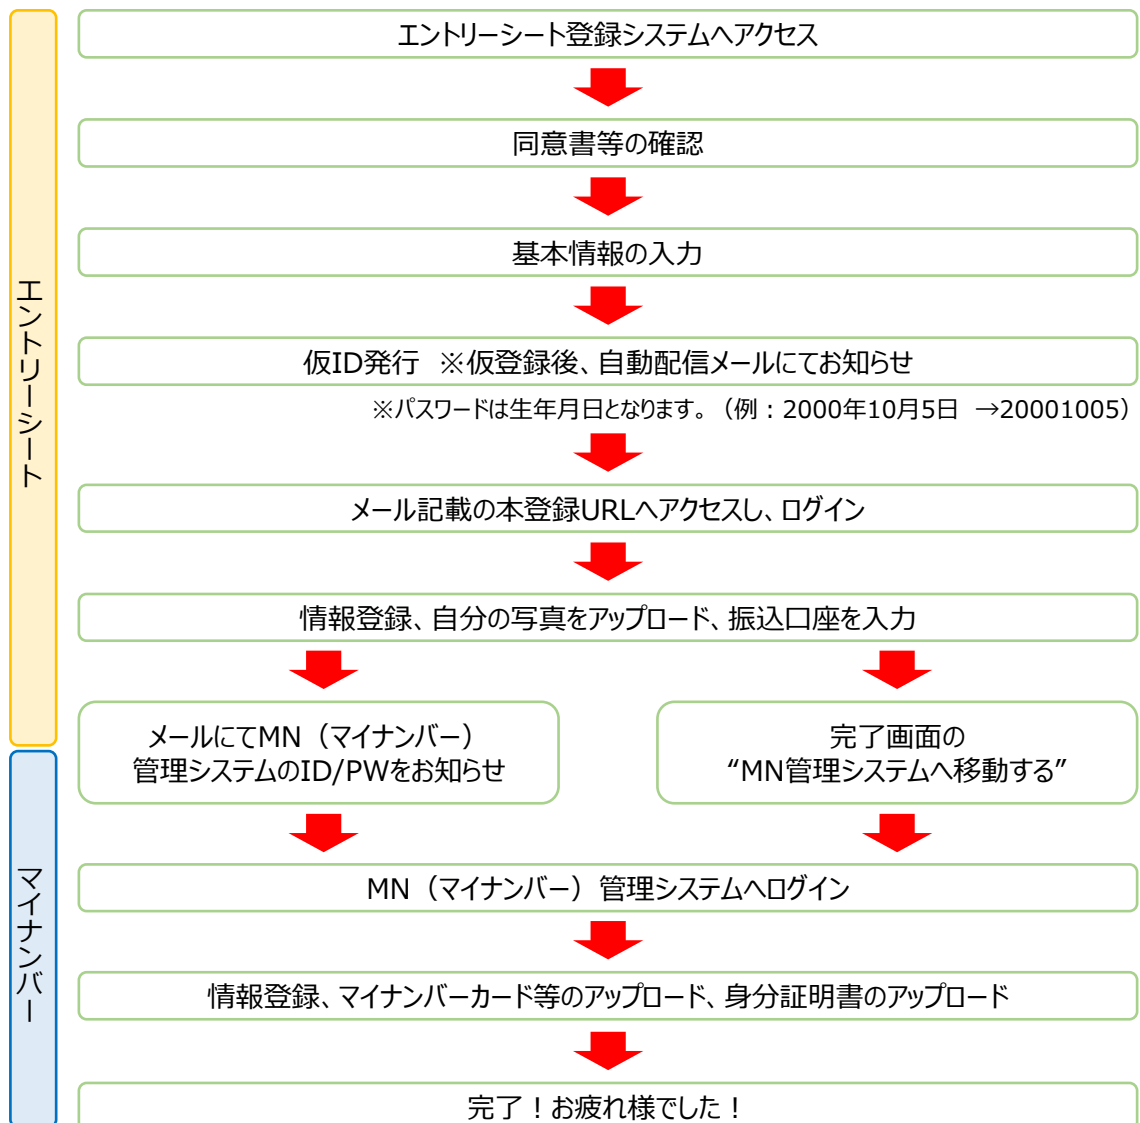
エントリーシート

エントリーシート登録システムへアクセス

同意書等の確認

基本情報の入力

仮ID発行　※仮登録後、自動配信メールにてお知らせ

※パスワードは生年月日となります。（例：2000年10月5日　→20001005）

メール記載の本登録URLへアクセスし、ログイン

情報登録、自分の写真をアップロード、振込口座を入力

メールにてMN（マイナンバー）管理システムのID/PWをお知らせ

完了画面の“MN管理システムへ移動する”

マイナンバー

MN（マイナンバー）管理システムへログイン

情報登録、マイナンバーカード等のアップロード、身分証明書のアップロード

完了！お疲れ様でした！